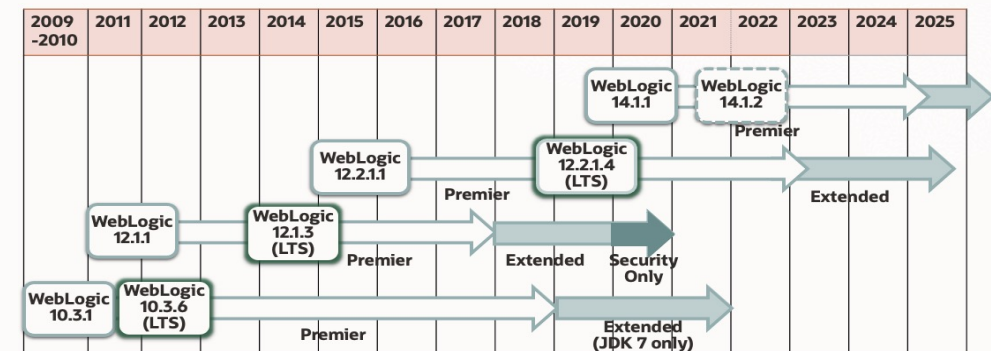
| 2009 -2010 | 2011 | 2012 | 2013 | 2014 | 2015 | 2016 | 2017 | 2018 | 2019 | 2020 | 2021 | 2022 | 2023 | 2024 | 2025 |
|---|---|---|---|---|---|---|---|---|---|---|---|---|---|---|---|

WebLogic 14.1.1

WebLogic 14.1.2

Premier

WebLogic 12.2.1.1

WebLogic 12.2.1.4 (LTS)

Premier

Extended

WebLogic 12.1.1

WebLogic 12.1.3 (LTS)

Premier

Extended

Security Only

WebLogic 10.3.1

WebLogic 10.3.6 (LTS)

Premier

Extended (JDK 7 only)